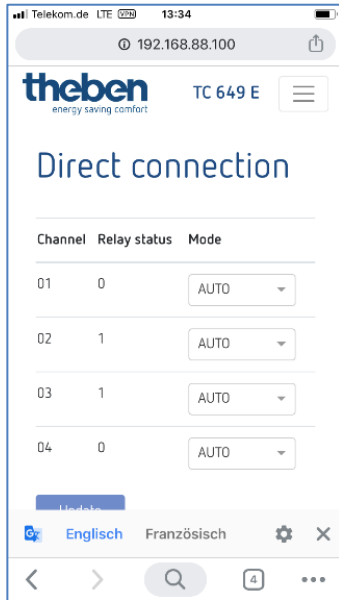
Telekom.de LTE VPN 13:34

192.168.88.100

theben
energy saving comfort

TC 649 E

Direct connection

| Channel | Relay status | Mode |
|---|---|---|
| 01 | 0 | AUTO |
| 02 | 1 | AUTO |
| 03 | 1 | AUTO |
| 04 | 0 | AUTO |

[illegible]

Englisch Französisch

4